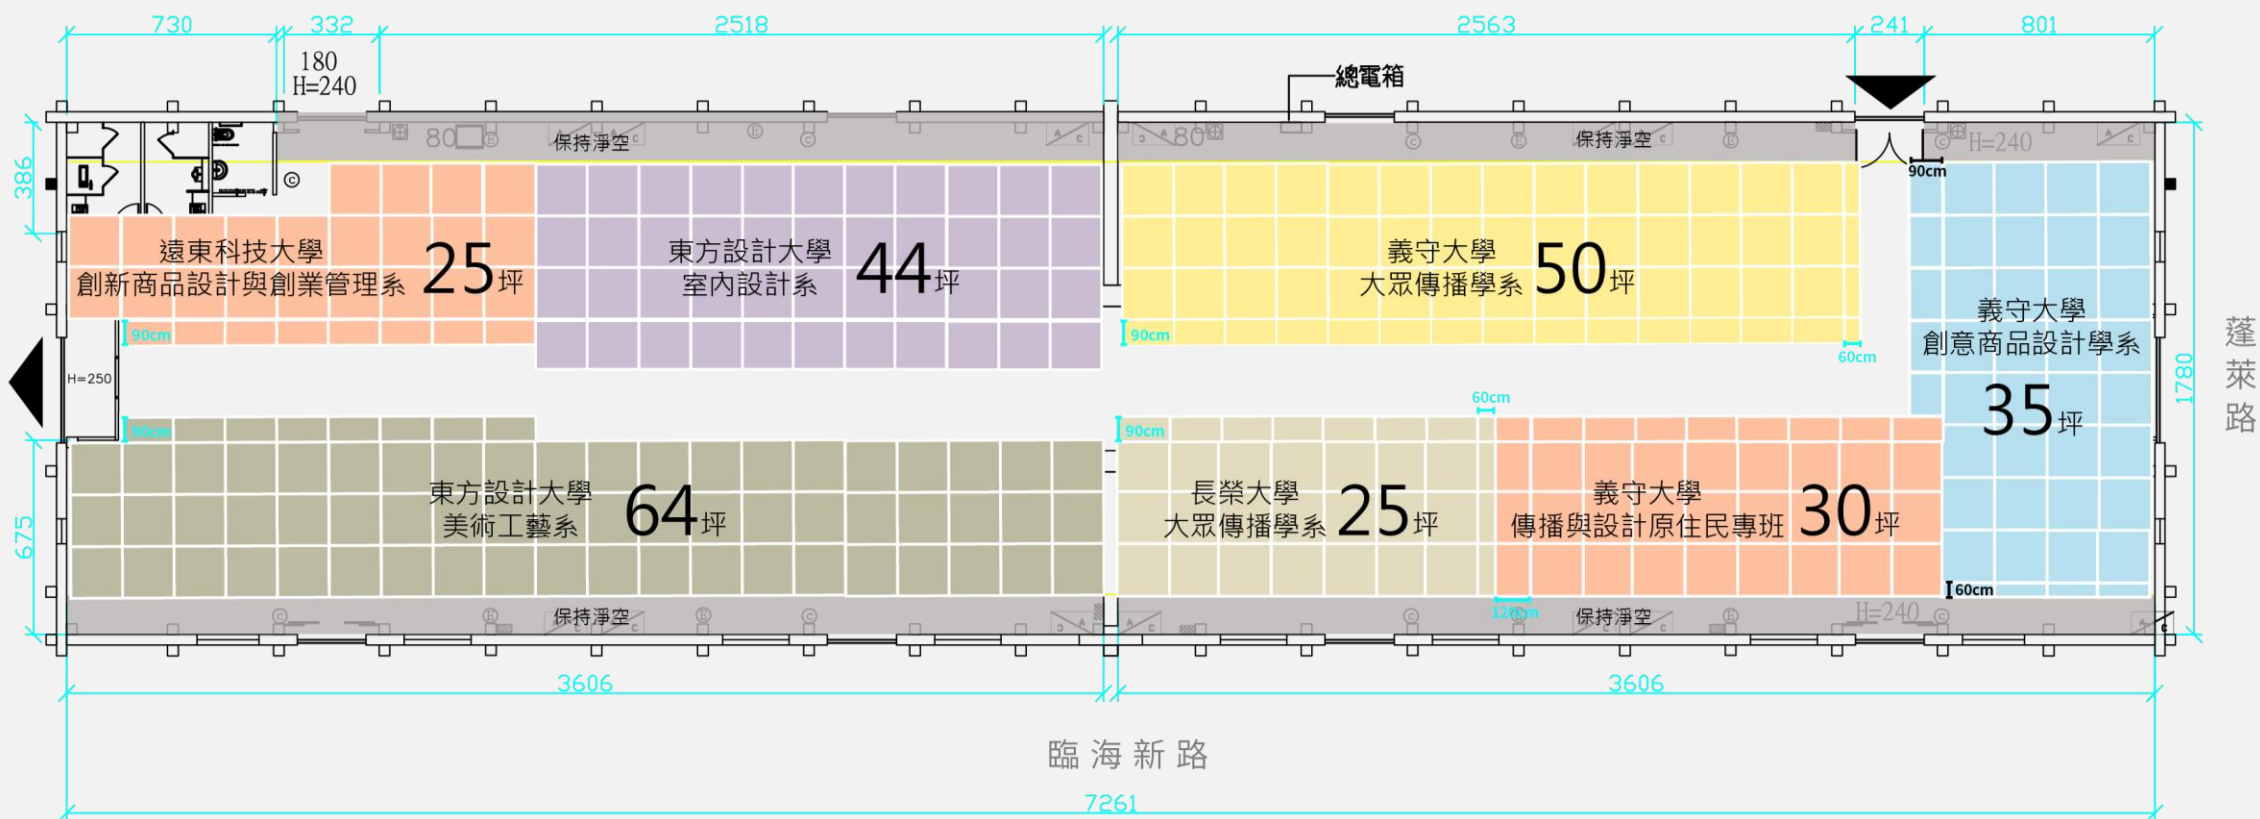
730 332 2518 2563 241 801

180
H=240

總電箱

80 保持淨空 80 保持淨空 H=240

386

90cm

遠東科技大學
創新商品設計與創業管理系 25坪

東方設計大學
室內設計系 44坪

義守大學
大眾傳播學系 50坪

義守大學
創意商品設計學系
35坪

90cm 90cm 60cm

H=250

1780

蓬萊路

60cm

90cm 90cm

東方設計大學
美術工藝系 64坪

長榮大學
大眾傳播學系 25坪

義守大學
傳播與設計原住民專班 30坪

675

60cm

保持淨空 120cm 保持淨空 H=240

3606 3606

臨海新路

7261